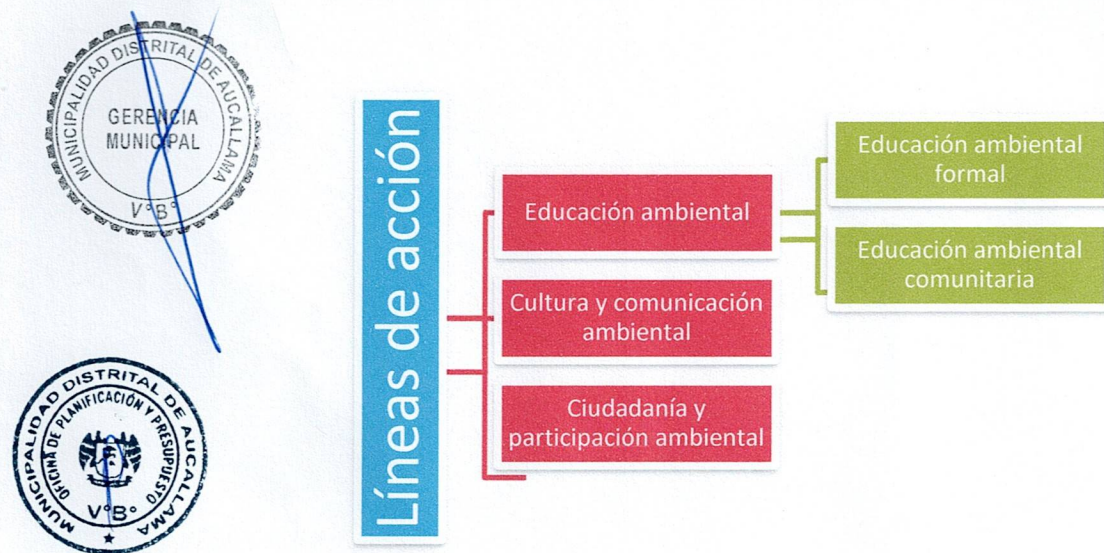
MUNICIPALIDAD DISTRITAL DE AUCALLAMA
GERENCIA MUNICIPAL
V°B°

MUNICIPALIDAD DISTRITAL DE AUCALLAMA
OFICINA DE PLANIFICACIÓN Y PRESUPUESTO
V°B°

Líneas de acción

Educación ambiental

Cultura y comunicación ambiental

Ciudadanía y participación ambiental

Educación ambiental formal

Educación ambiental comunitaria